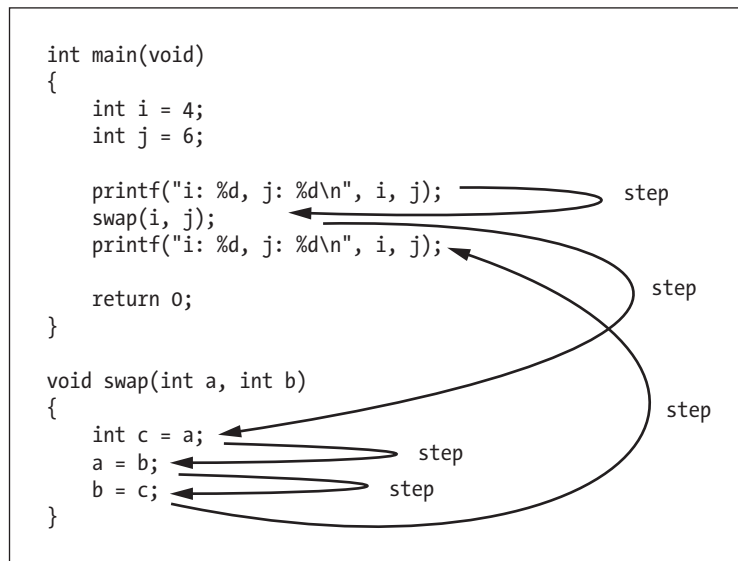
int main(void)
{
    int i = 4;
    int j = 6;

    printf("i: %d, j: %d\n", i, j);
    swap(i, j);
    printf("i: %d, j: %d\n", i, j);

    return 0;
}

void swap(int a, int b)
{
    int c = a;
    a = b;
    b = c;
}

step

step

step

step

step